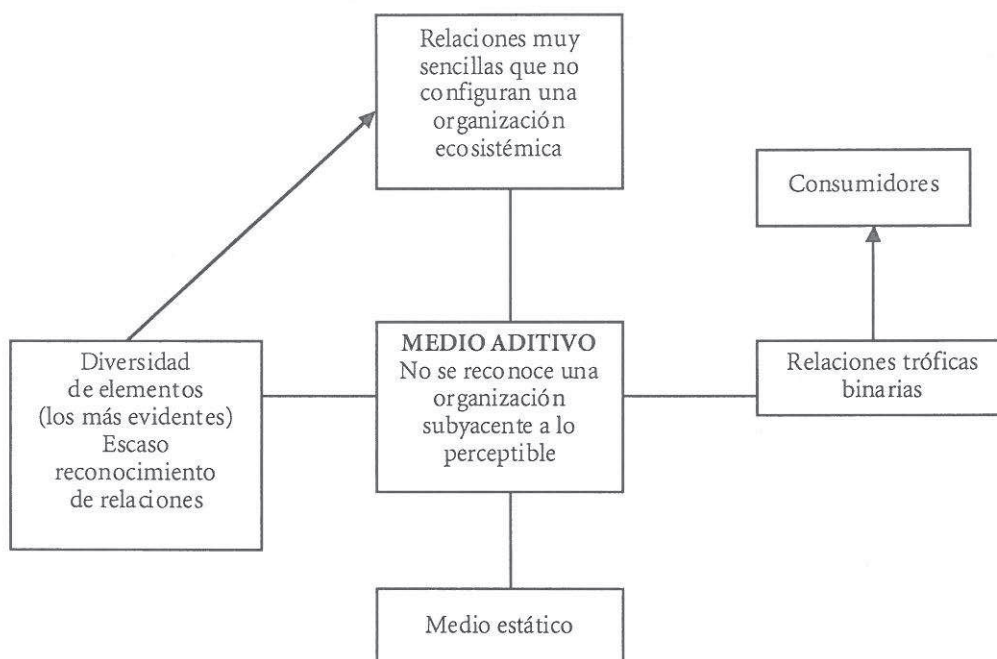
Relaciones muy sencillas que no configuran una organización ecosistémica

Consumidores

Diversidad de elementos (los más evidentes) Escaso reconocimiento de relaciones

MEDIO ADITIVO
No se reconoce una organización subyacente a lo perceptible

Relaciones tróficas binarias

Medio estático